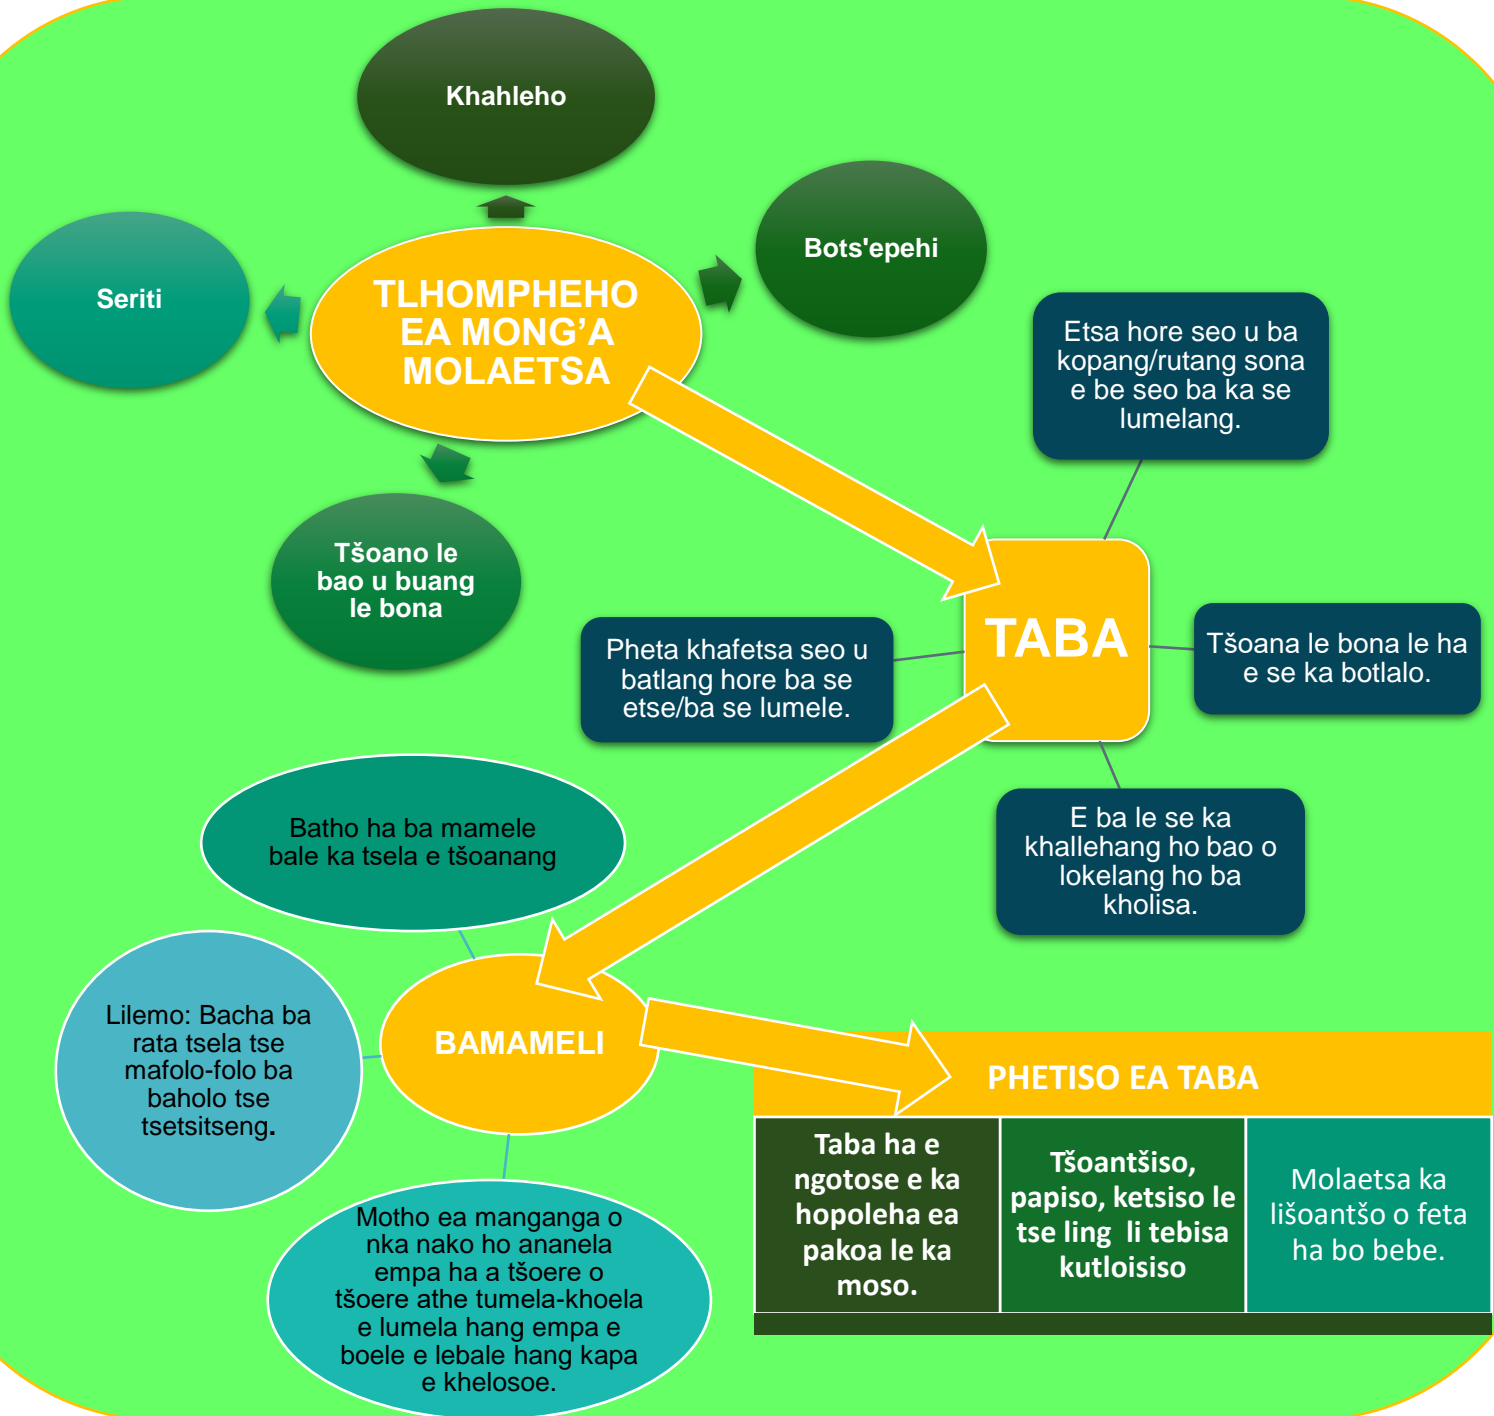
Khahleho

Seriti

TLHOMPHEHO EA MONG'A MOLAETSA

Bots'epehi

Tšoano le bao u buang le bona

Etsa hore seo u ba kopang/rutang sona e be seo ba ka se lumelang.

TABA

Pheta khafetsa seo u batlang hore ba se etse/ba se lumele.

Tšoana le bona le ha e se ka botlalo.

E ba le se ka khallehang ho bao o lokelang ho ba kholisa.

Batho ha ba mamele bale ka tsela e tšoanang

Lilemo: Bacha ba rata tsela tse mafolo-folo ba baholo tse tsetsitseng.

BAMAMELI

Motho ea manganga o nka nako ho ananela empa ha a tšoere o tšoere athe tumela-khoela e lumela hang empa e boele e lebale hang kapa e khelosoe.

PHETISO EA TABA

| Taba ha e ngotose e ka hopoleha ea pakoa le ka moso. | Tšoantšiso, papiso, ketsiso le tse ling li tebisa kutloisiso | Molaetsa ka lišoantšo o feta ha bo bebe. |